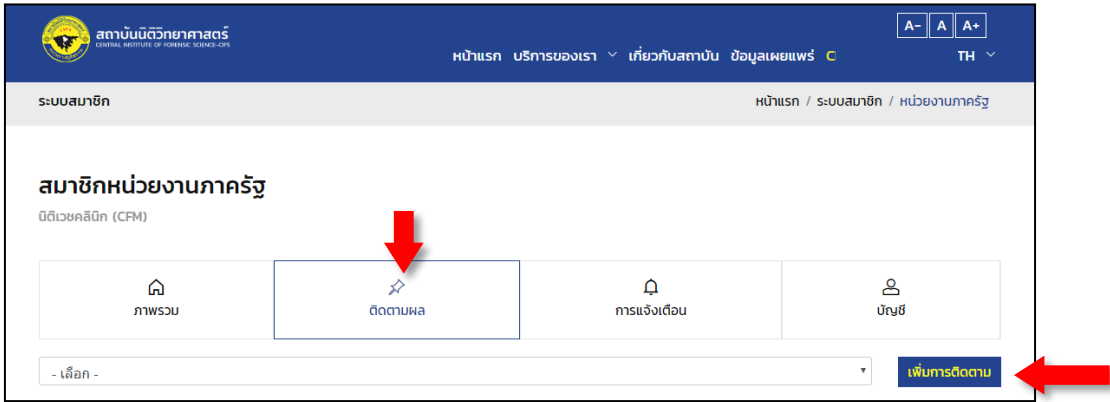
สถาบันนิติวิทยาศาสตร์
CENTRAL INSTITUTE OF FORENSIC SCIENCE-CIFS

A- A A+

หน้าแรก บริการของเรา เกี่ยวกับสถาบัน ข้อมูลเผยแพร่ C

TH

ระบบสมาชิก

หน้าแรก / ระบบสมาชิก / หน่วยงานภาครัฐ

สมาชิกหน่วยงานภาครัฐ

นิติเวชคลินิก (CFM)

ภาพรวม

ติดตามผล

การแจ้งเตือน

บัญชี

- เลือก -

เพิ่มการติดตาม